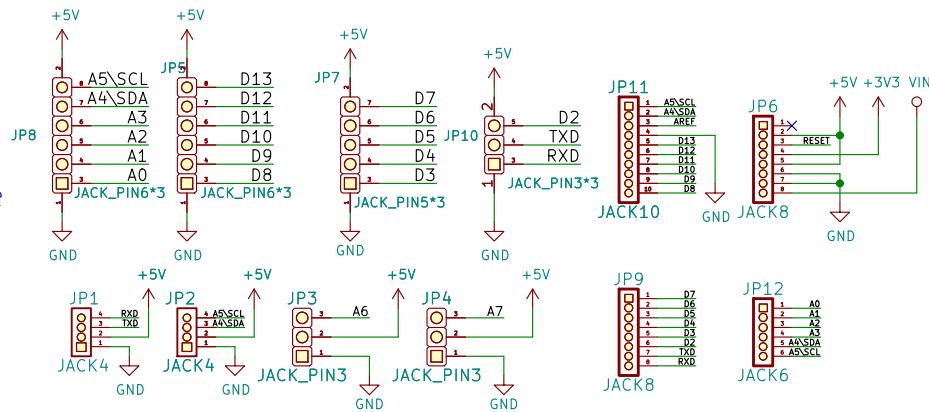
+5V
JP8
8 A5\SCL
7 A4\SDA
6 A3
5 A2
4 A1
3 A0
1
JACK_PIN6*3
GND

+5V
JP5
8 D13
7 D12
6 D11
5 D10
4 D9
3 D8
JACK_PIN6*3
GND

+5V
JP7
7 D7
6 D6
5 D5
4 D4
3 D3
JACK_PIN5*3
GND

+5V
JP10
5 D2
4 TXD
3 RXD
JACK_PIN3*3
GND

JP11
1 A5\SCL
2 A4\SDA
3 AREF
4
5 D13
6 D12
7 D11
8 D10
9 D9
10 D8
JACK10
GND

JP6
+5V +3V3 VIN
1
2
3 RESET
4
5
6
7
8
JACK8
GND

JP1
+5V
4 RXD
3 TXD
2
1
JACK4
GND

JP2
+5V
4 A5\SCL
3 A4\SDA
2
1
JACK4
GND

JP3
+5V
3 A6
2
1
JACK_PIN3
GND

JP4
+5V
3 A7
2
1
JACK_PIN3
GND

JP9
1 D7
2 D6
3 D5
4 D4
5 D3
6 D2
7 TXD
8 RXD
JACK8

JP12
1 A0
2 A1
3 A2
4 A3
5 A4\SDA
6 A5\SCL
JACK6